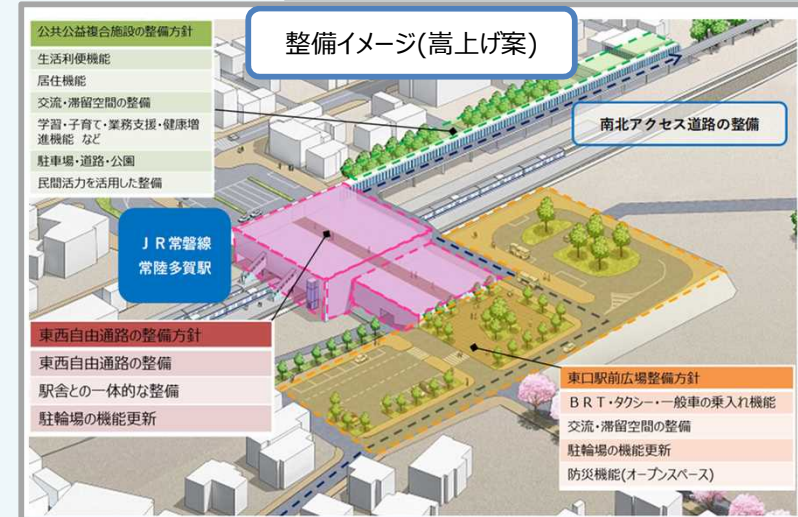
公共公益複合施設の整備方針

生活利便機能

居住機能

交流・滞留空間の整備

学習・子育て・業務支援・健康増進機能 など

駐車場・道路・公園

民間活力を活用した整備

整備イメージ(嵩上げ案)

南北アクセス道路の整備

ＪＲ常磐線
常陸多賀駅

東西自由通路の整備方針

東西自由通路の整備

駅舎との一体的な整備

駐輪場の機能更新

東口駅前広場整備方針

ＢＲＴ・タクシー・一般車の乗入れ機能

交流・滞留空間の整備

駐輪場の機能更新

防災機能(オープンスペース)